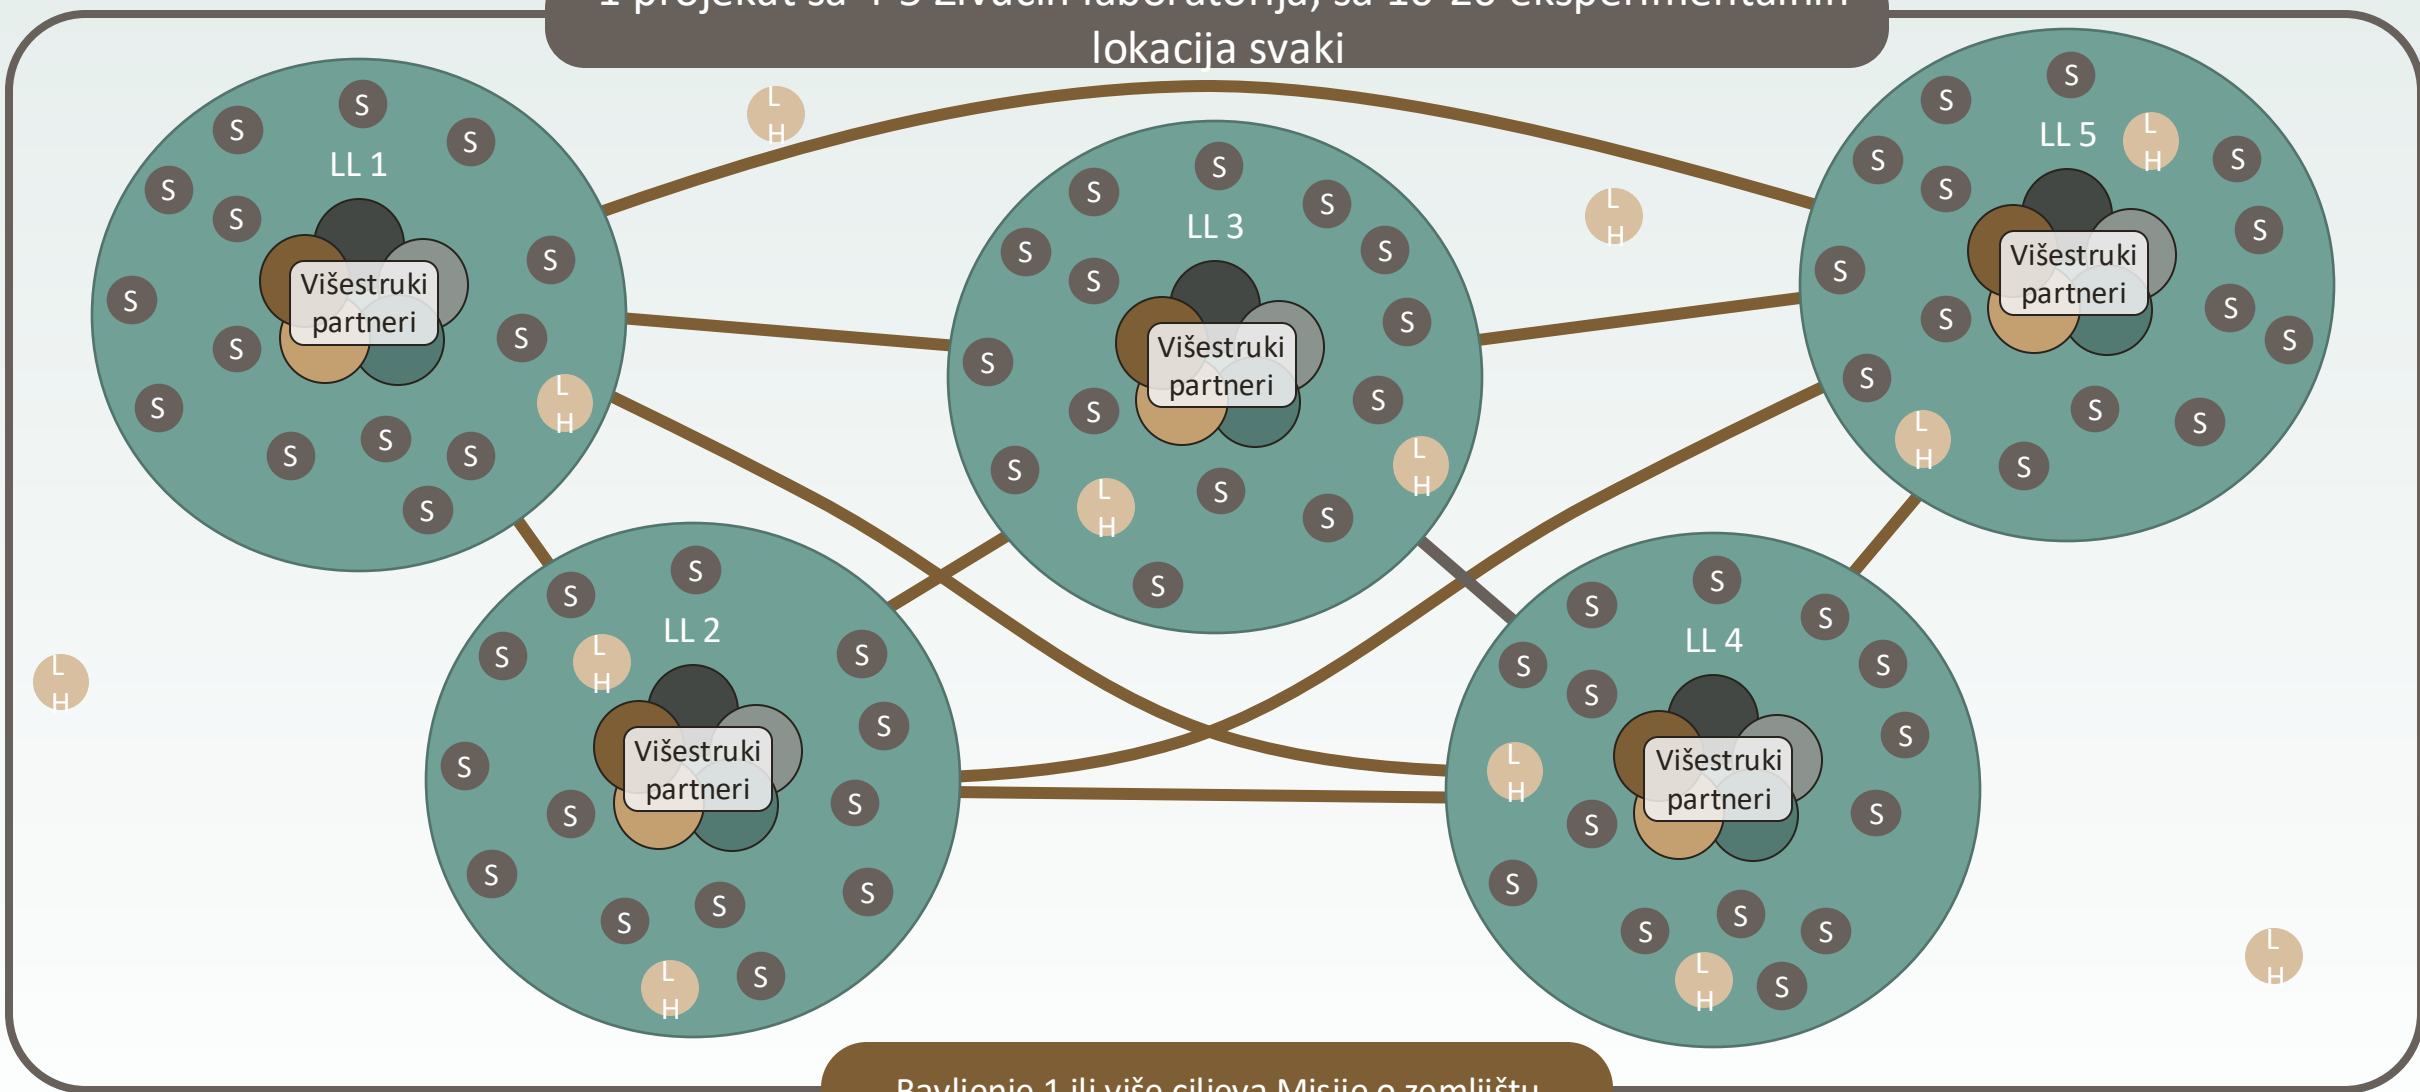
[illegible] lokacija svaki

LL 1
S S S S S S S S S S S S S S S
Višestruki partneri
LH

LH

LL 3
S S S S S S S S S S S S S S S S S S
Višestruki partneri
LH LH

LH

LL 5
S S S S S S S S S S S S S S S S S
Višestruki partneri
LH LH

LL 2
S S S S S S S S S S S S S S S
Višestruki partneri
LH LH

LH

LL 4
S S S S S S S S S S S S S S S S S
Višestruki partneri
LH LH

LH

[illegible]